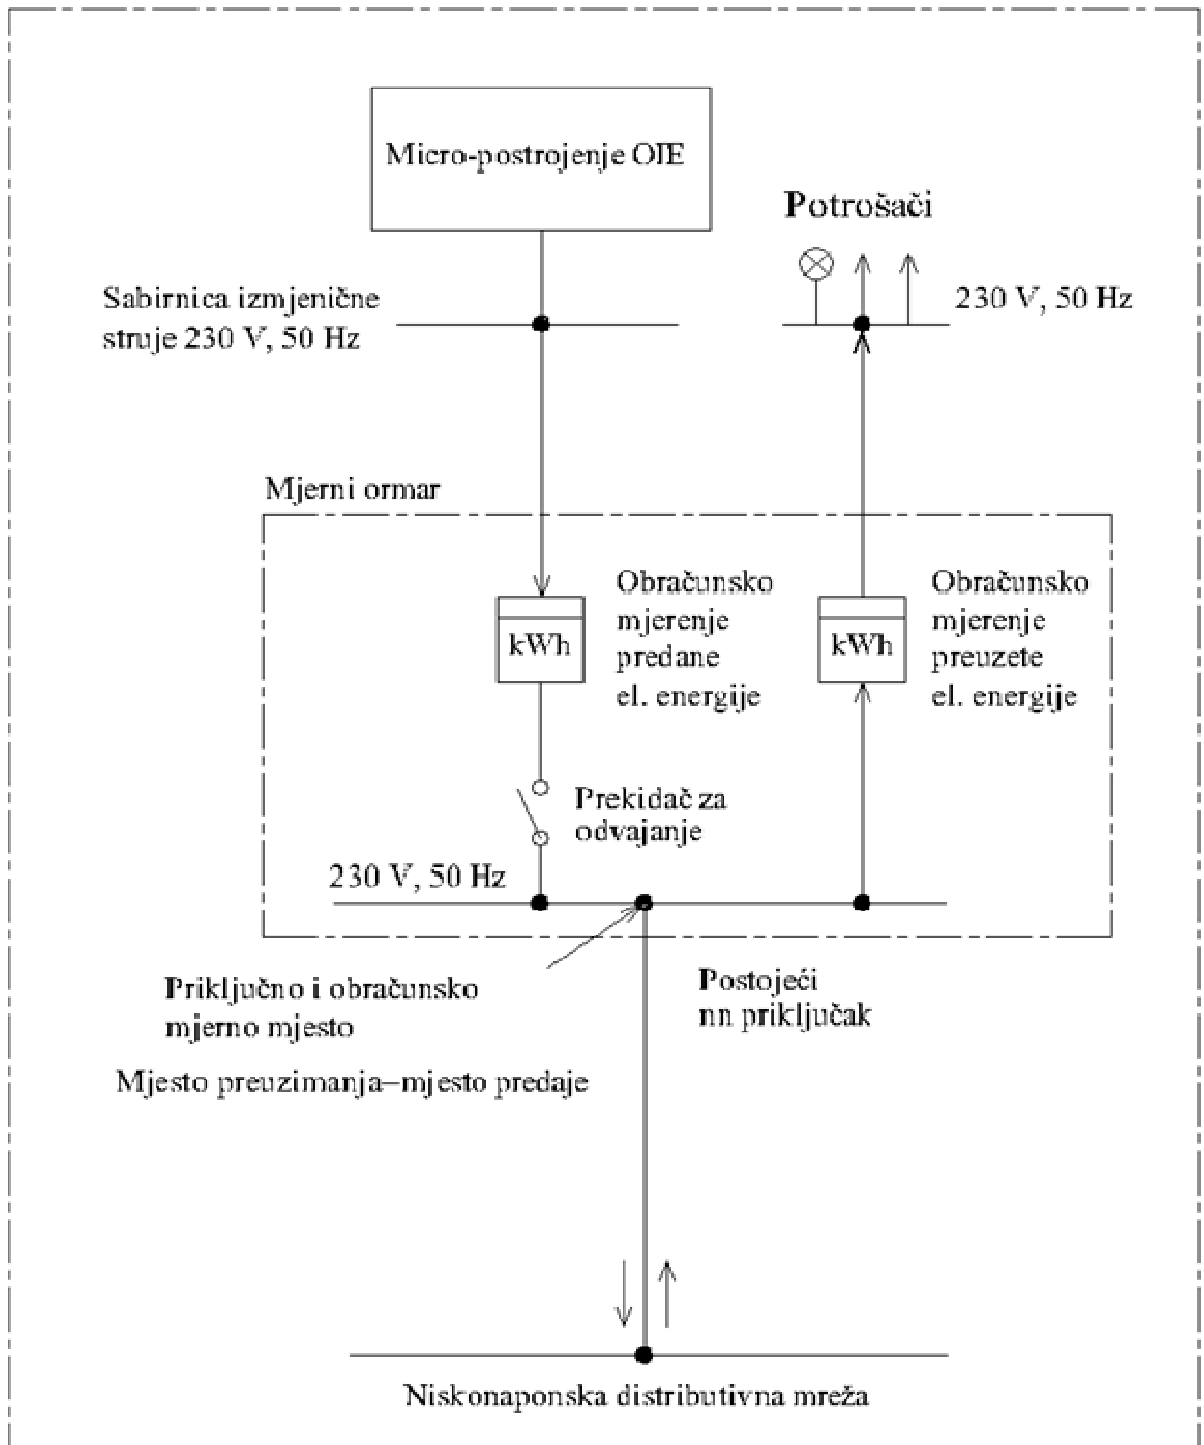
Micro-postrojenje OIE

Potrošači

Sabirnica izmjenične struje 230 V, 50 Hz

230 V, 50 Hz

Mjerni ormar

kWh

Obračunsko mjerenje predane el. energije

kWh

Obračunsko mjerenje preuzete el. energije

Prekidač za odvajanje

230 V, 50 Hz

Priključno i obračunsko mjerno mjesto

Postojeći nn priključak

Mjesto preuzimanja–mjesto predaje

Niskonaponska distributivna mreža